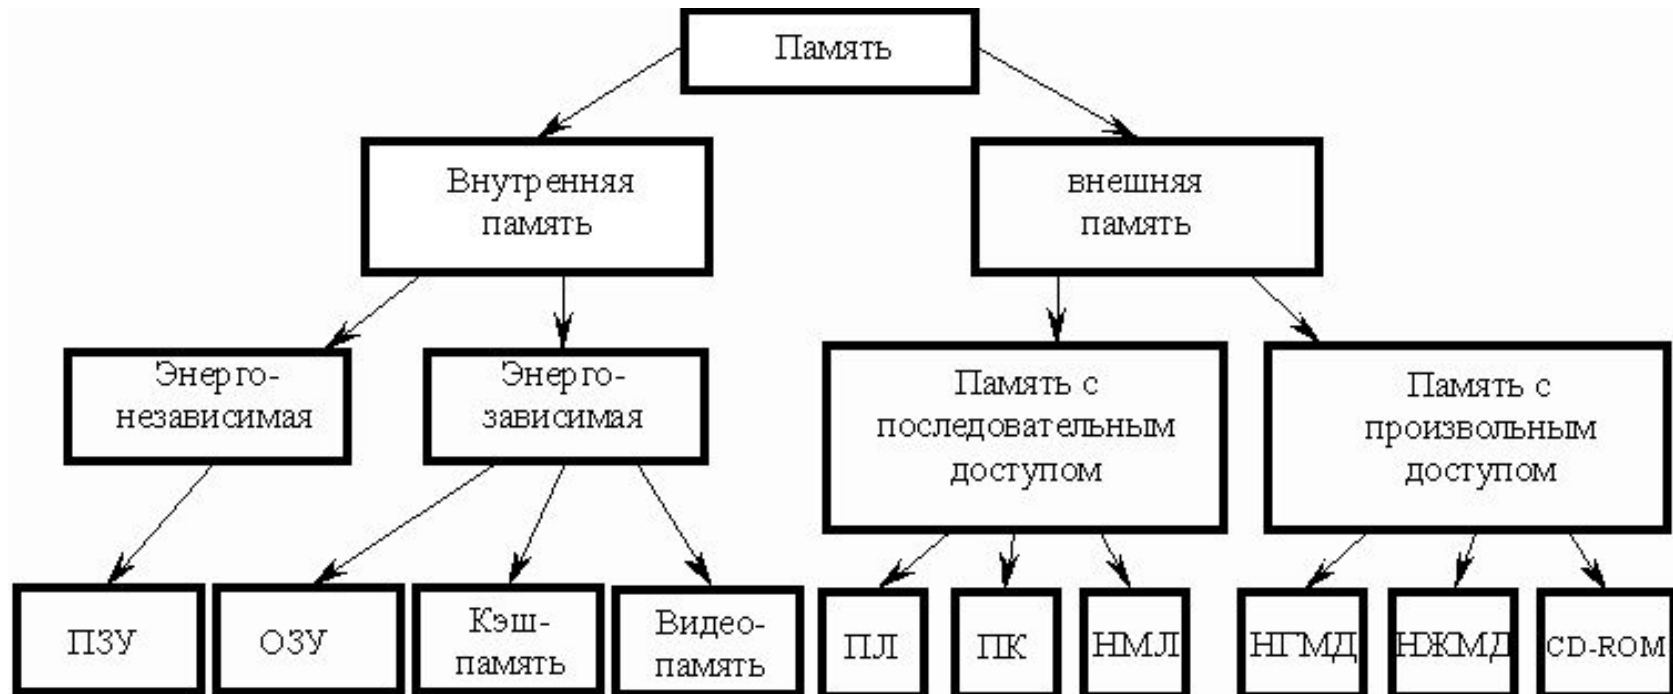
Память

Внутренняя память

внешняя память

Энерго-независимая

Энерго-зависимая

Память с последовательным доступом

Память с произвольным доступом

ПЗУ

ОЗУ

Кэш-память

Видео-память

ПЛ

ПК

НМЛ

НГМД

НЖМД

CD-ROM